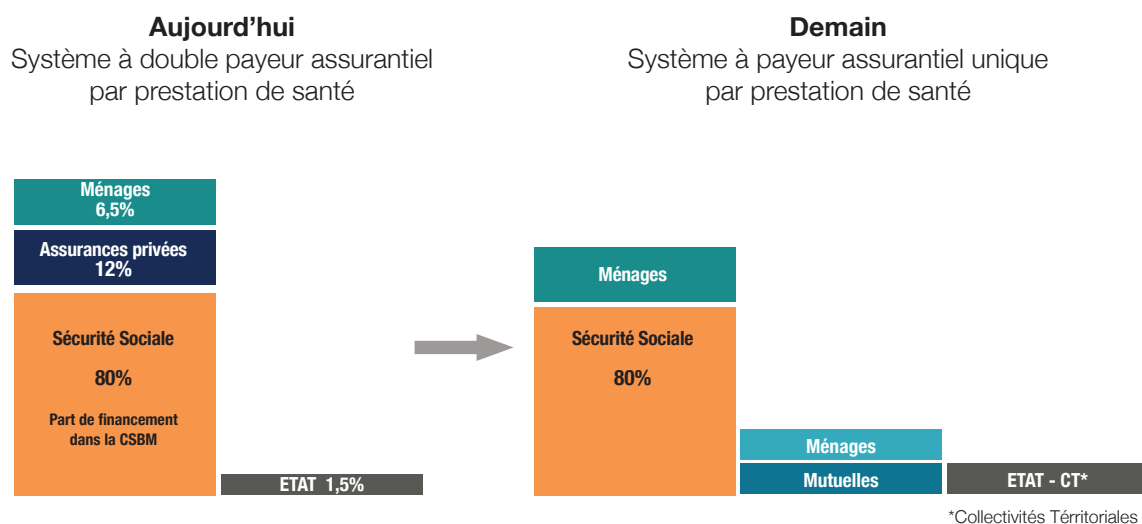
**Aujourd'hui**
Système à double payeur assurantiel par prestation de santé

**Demain**
Système à payeur assurantiel unique par prestation de santé

Ménages
6,5%

Assurances privées
12%

Sécurité Sociale

80%

Part de financement dans la CSBM

ETAT 1,5%

Ménages

Sécurité Sociale

80%

Ménages

Mutuelles

ETAT - CT*

*Collectivités Térritoriales